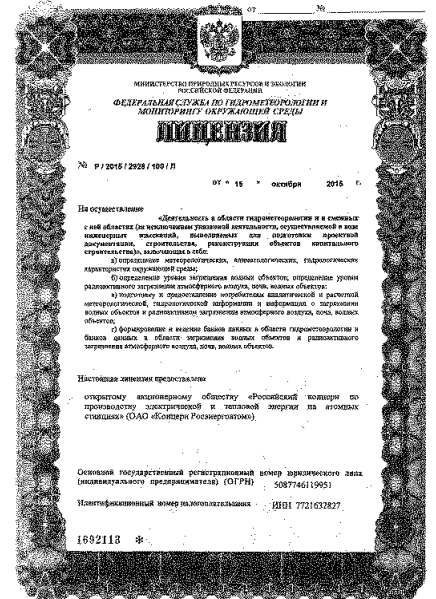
от ________ № ________

МИНИСТЕРСТВО ПРИРОДНЫХ РЕСУРСОВ И ЭКОЛОГИИ РОССИЙСКОЙ ФЕДЕРАЦИИ

ФЕДЕРАЛЬНАЯ СЛУЖБА ПО ГИДРОМЕТЕОРОЛОГИИ И МОНИТОРИНГУ ОКРУЖАЮЩЕЙ СРЕДЫ

ЛИЦЕНЗИЯ

№ Р/2015/2928/100/Л

от « 15 » октября 2015 г.

На осуществление

«Деятельность в области гидрометеорологии и в смежных с ней областях (за исключением указанной деятельности, осуществляемой в ходе инженерных изысканий, выполняемых для подготовки проектной документации, строительства, реконструкции объектов капитального строительства), включающая в себя:

а) определение метеорологических, агрометеорологических, гидрологических характеристик окружающей среды;

б) определение уровня загрязнения водных объектов; определение уровня радиоактивного загрязнения атмосферного воздуха, почв, водных объектов;

в) подготовку и предоставление потребителям аналитической и расчетной метеорологической, гидрологической информации и информации о загрязнении водных объектов и радиоактивном загрязнении атмосферного воздуха, почв, водных объектов;

г) формирование и ведение банков данных в области гидрометеорологии и банков данных в области загрязнения водных объектов и радиоактивного загрязнения атмосферного воздуха, почв, водных объектов.

Настоящая лицензия предоставлена

открытому акционерному обществу «Российский концерн по производству электрической и тепловой энергии на атомных станциях» (ОАО «Концерн Росэнергоатом»)

Основной государственный регистрационный номер юридического лица (индивидуального предпринимателя) (ОГРН) 5087746119951

Идентификационный номер налогоплательщика ИНН 7721632827

1692118 *